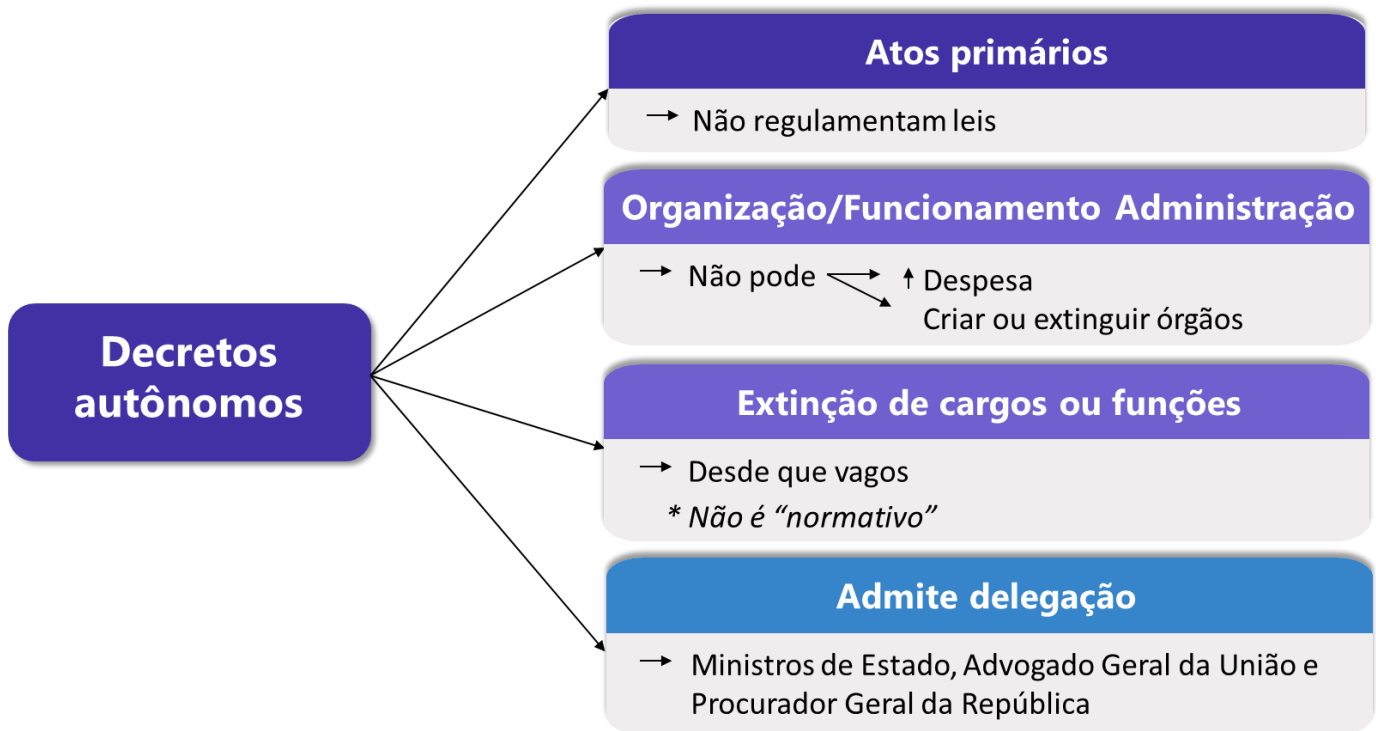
Decretos autônomos

Atos primários

→ Não regulamentam leis

Organização/Funcionamento Administração

→ Não pode → ↑ Despesa
Criar ou extinguir órgãos

Extinção de cargos ou funções

→ Desde que vagos
* Não é "normativo"

Admite delegação

→ Ministros de Estado, Advogado Geral da União e Procurador Geral da República